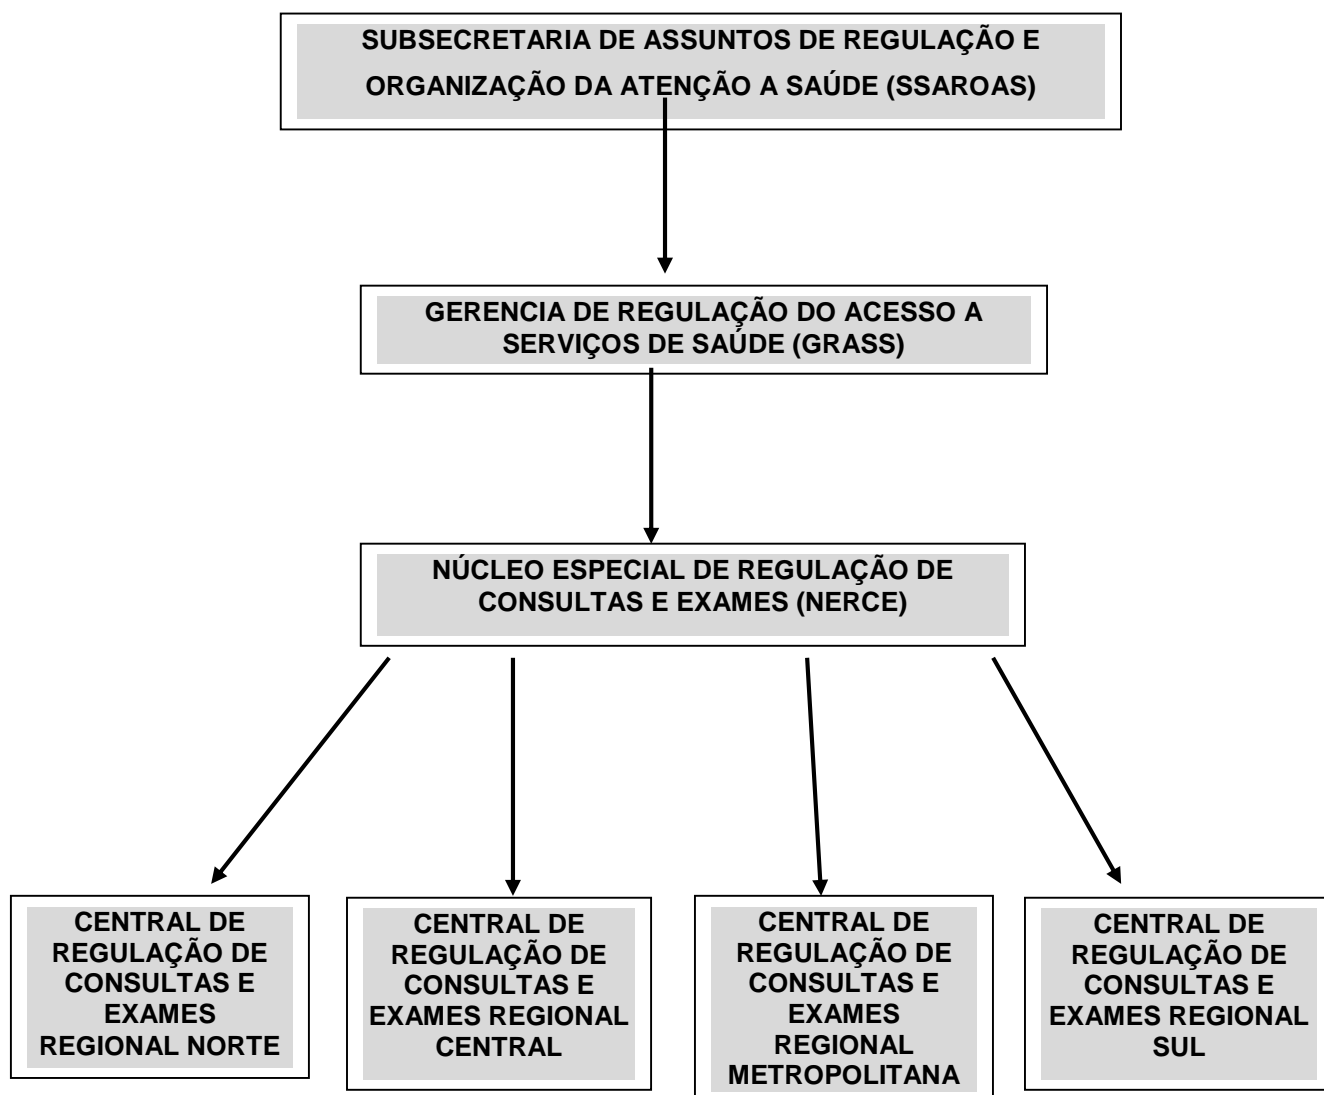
SUBSECRETARIA DE ASSUNTOS DE REGULAÇÃO E ORGANIZAÇÃO DA ATENÇÃO A SAÚDE (SSAROAS)

GERENCIA DE REGULAÇÃO DO ACESSO A SERVIÇOS DE SAÚDE (GRASS)

NÚCLEO ESPECIAL DE REGULAÇÃO DE CONSULTAS E EXAMES (NERCE)

CENTRAL DE REGULAÇÃO DE CONSULTAS E EXAMES REGIONAL NORTE

CENTRAL DE REGULAÇÃO DE CONSULTAS E EXAMES REGIONAL CENTRAL

CENTRAL DE REGULAÇÃO DE CONSULTAS E EXAMES REGIONAL METROPOLITANA

CENTRAL DE REGULAÇÃO DE CONSULTAS E EXAMES REGIONAL SUL